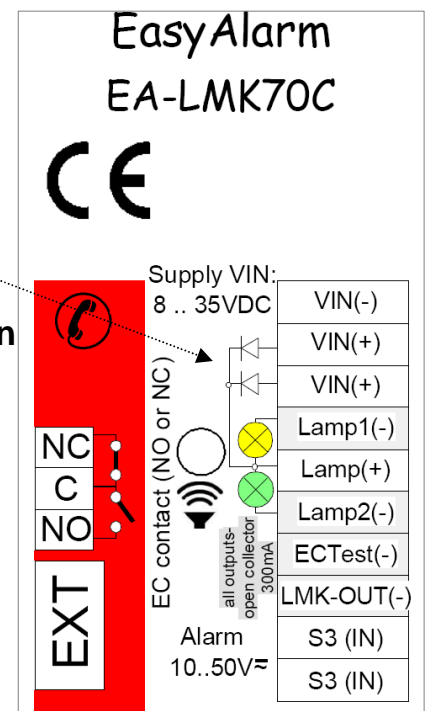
EasyAlarm
EA-LMK70C

CE

n

Supply VIN:
8 .. 35VDC

VIN(-)
VIN(+)
VIN(+)
Lamp1(-)
Lamp(+)
Lamp2(-)
ECTest(-)
LMK-OUT(-)
S3 (IN)
S3 (IN)

NC
C
NO

EXT

EC contact (NO or NC)

all outputs-
open collector
300mA

Alarm
10..50V≂